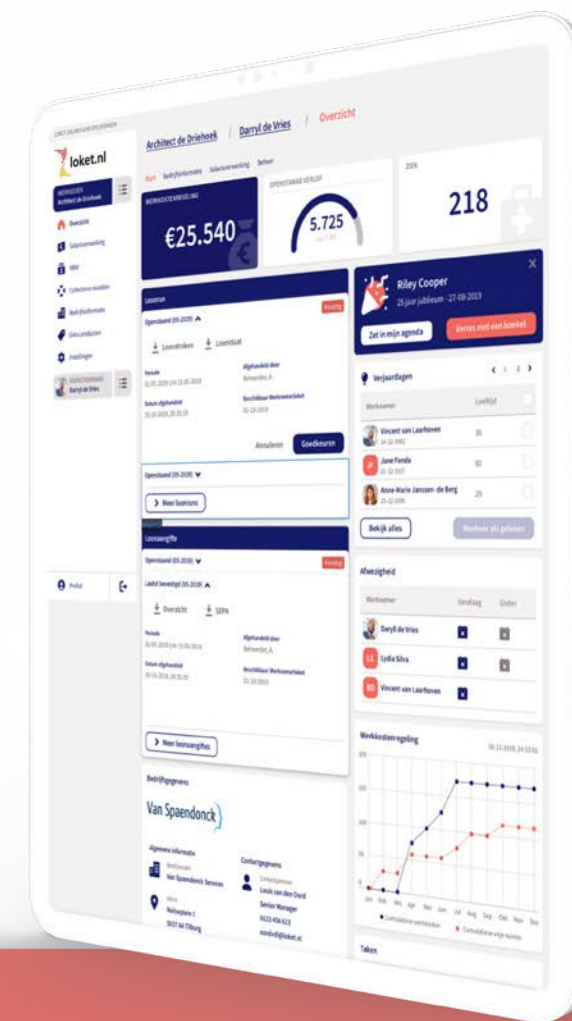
loket.nl

Architect de Driehoek / Darryl de Vries / Overzicht

Start Bedrijfsinformatie Salarisverwerking Beheer

WERKGEVER
Architect de Driehoek

Overzicht
Salarisverwerking
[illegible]
Collectieve mutaties
Bedrijfsinformatie
Extra producten
Instellingen

WERKNEMER
Darryl de Vries

Profiel

WERKKOSTENREGELING
€25.540

OPENSTAAND VERLOF
5.725

ZIEK
218

Riley Cooper
25 jaar jubileum - 27-08-2019
Zet in mijn agenda
Verras met een boeket

Loonrun
Openstaand (05-2019)
Pending
Loonstroken Loonstaat
Periode
01-05-2019 t/m 31-05-2019
Afgehandeld door
Behoerder, A.
Datum afgehandeld
26-04-2019, 20:35:55
Beschikbaar Werknemerloket
01-10-2019
Annuleren Goedkeuren
Openstaand (05-2019)
Meer loonruns

Loonaangifte
Openstaand (05-2019)
Pending
Laatst Verzonden (05-2019)
Overzicht SEPA
Periode
01-05-2019 t/m 31-05-2019
Afgehandeld door
Behoerder, A.
Datum afgehandeld
26-04-2019, 20:35:55
Beschikbaar Werknemerloket
01-10-2019
Meer loonaangiftes

Verjaardagen
1 2
Werknemer Leeftijd
Vincent van Laarhoven 35
Jane Fonda 32
Anne-Marie Janssen- de Berg 25
Bekijk alles
Markeer als gelezen

Afwezigheid
Werknemer Vandaag Gister
Darryl de Vries
Lydia Silva
Vincent van Laarhoven

Werkkostenregeling
Jan Feb Mrt Apr Mei Jun Jul Aug Sep Okt Nov Dec
Cumulatieve werkkosten
Cumulatieve vrije ruimte

Bedrijfsgegevens
Van Spaendonck
Algemene informatie
Van Spaendonck Services
Reitseplein 1
5037 AA Tilburg
Contactgegevens
Louis van den Oord
Senior Manager
0123 456 623

Taken